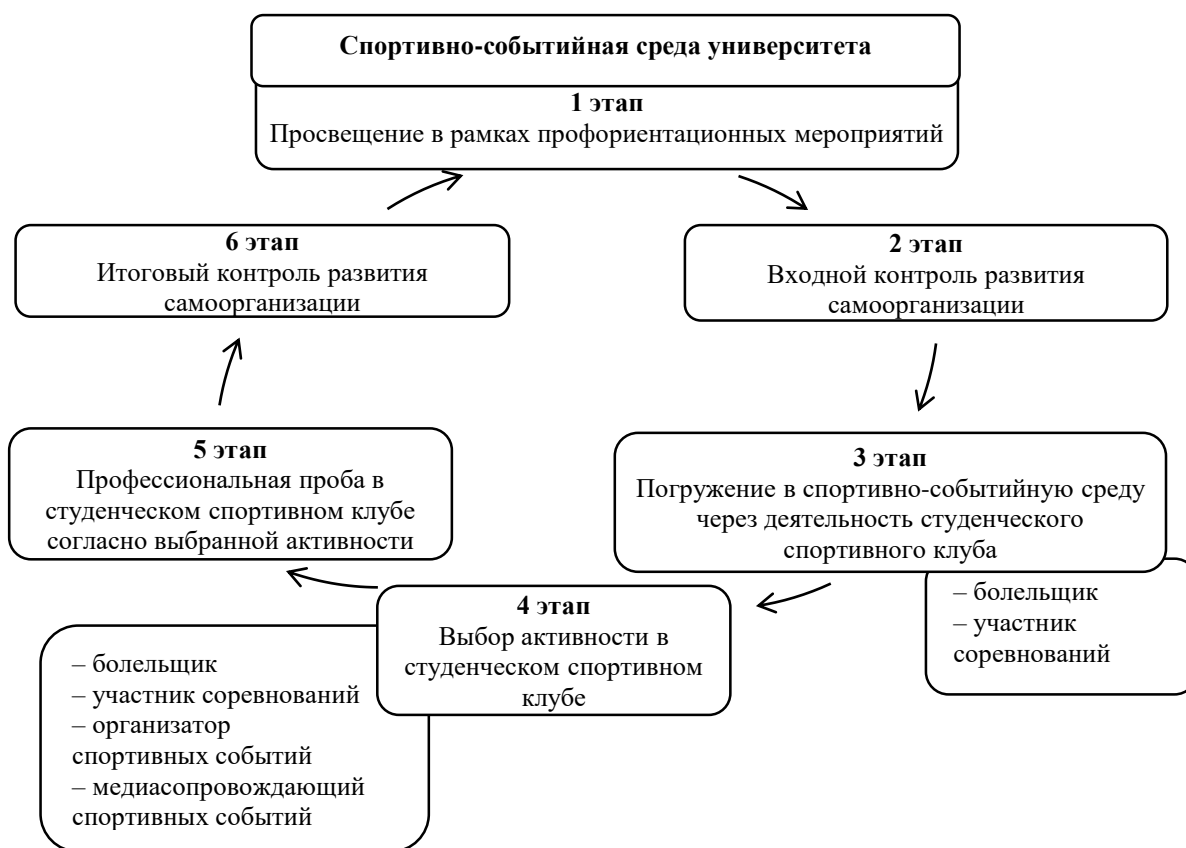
Спортивно-событийная среда университета

1 этап
Просвещение в рамках профориентационных мероприятий

2 этап
Входной контроль развития самоорганизации

3 этап
Погружение в спортивно-событийную среду через деятельность студенческого спортивного клуба

– болельщик
– участник соревнований

4 этап
Выбор активности в студенческом спортивном клубе

– болельщик
– участник соревнований
– организатор спортивных событий
– медиасопровождающий спортивных событий

5 этап
Профессиональная проба в студенческом спортивном клубе согласно выбранной активности

6 этап
Итоговый контроль развития самоорганизации